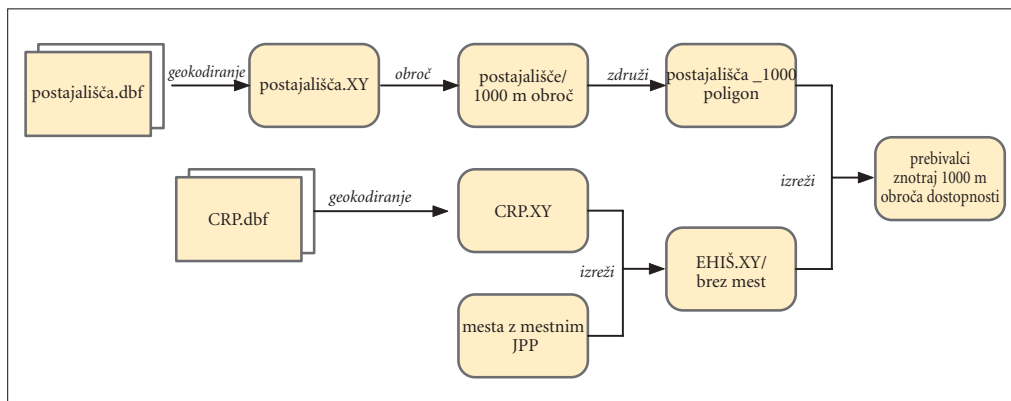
postajališča.dbf

geokodiranje

postajališča.XY

obroč

postajališče/ 1000 m obroč

združi

postajališča _1000 poligon

izreži

prebivalci znotraj 1000 m obroča dostopnosti

CRP.dbf

geokodiranje

CRP.XY

izreži

EHIŠ.XY/ brez mest

mesta z mestnim JPP